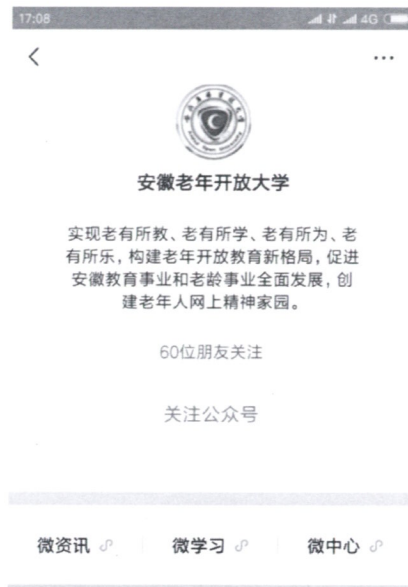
17:08 4G

<

...

安徽老年开放大学

实现老有所教、老有所学、老有所为、老有所乐，构建老年开放教育新格局，促进安徽教育事业和老龄事业全面发展，创建老年人网上精神家园。

60位朋友关注

关注公众号

微资讯 微学习 微中心